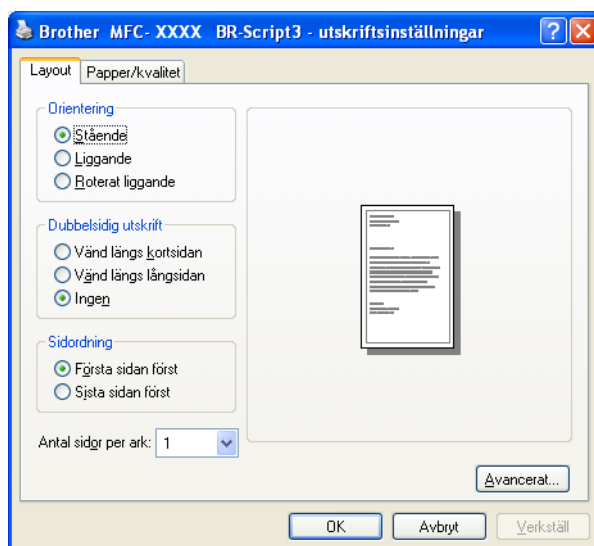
Brother MFC- XXXX BR-Script3 - utskriftsinställningar

Layout | Papper/kvalitet

Orientering
Stående
Liggande
Roterat liggande

Dubbelsidig utskrift
Vänd längs kortsidan
Vänd längs långsidan
Ingen

Sidordning
Första sidan först
Sista sidan först

Antal sidor per ark: 1

Avancerat...

OK | Avbryt | Verkställ